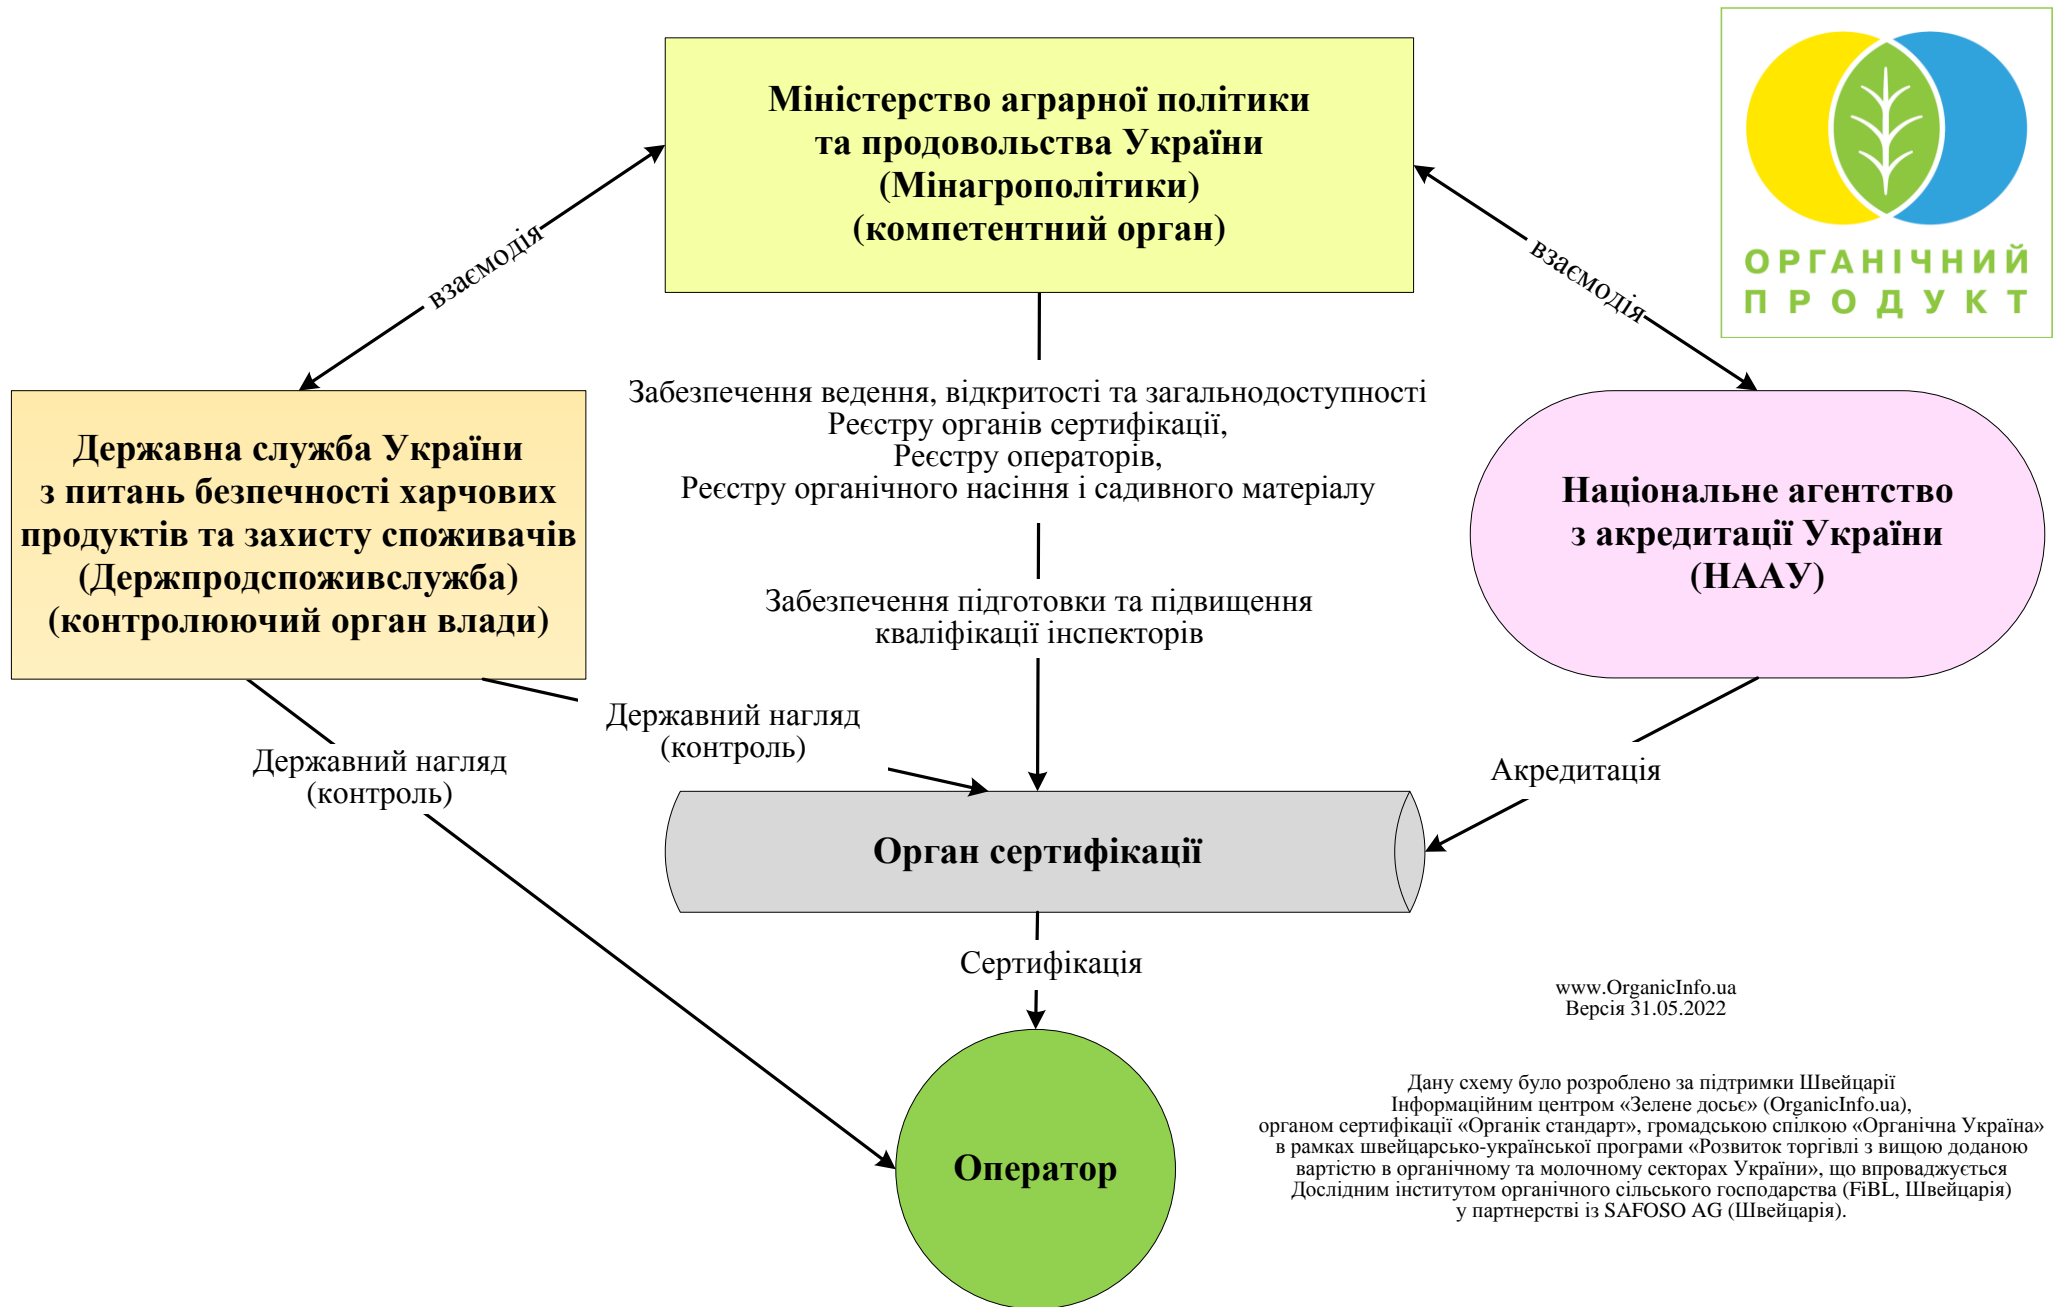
Міністерство аграрної політики та продовольства України (Мінагрополітики) (компетентний орган)

ОРГАНІЧНИЙ ПРОДУКТ

взаємодія

взаємодія

Державна служба України з питань безпечності харчових продуктів та захисту споживачів (Держпродспоживслужба) (контролюючий орган влади)

Забезпечення ведення, відкритості та загальнодоступності Реєстру органів сертифікації, Реєстру операторів, Реєстру органічного насіння і садивного матеріалу

Національне агентство з акредитації України (НААУ)

Забезпечення підготовки та підвищення кваліфікації інспекторів

Державний нагляд (контроль)

Державний нагляд (контроль)

Акредитація

Орган сертифікації

Сертифікація

www.OrganicInfo.ua
Версія 31.05.2022

Оператор

Дану схему було розроблено за підтримки Швейцарії Інформаційним центром «Зелене досьє» (OrganicInfo.ua), органом сертифікації «Органік стандарт», громадською спілкою «Органічна Україна» в рамках швейцарсько-української програми «Розвиток торгівлі з вищою доданою вартістю в органічному та молочному секторах України», що впроваджується Дослідним інститутом органічного сільського господарства (FiBL, Швейцарія) у партнерстві із SAFOSO AG (Швейцарія).